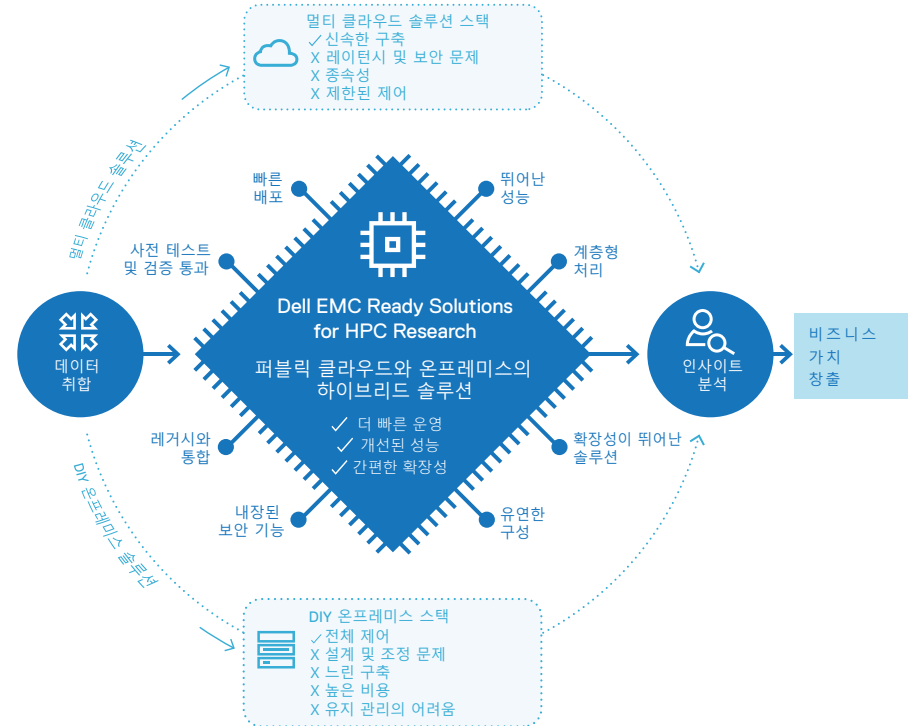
멀티 클라우드 솔루션 스택
✓신속한 구축
X 레이턴시 및 보안 문제
X 종속성
X 제한된 제어

멀티 클라우드 솔루션

빠른 배포

뛰어난 성능

사전 테스트 및 검증 통과

계층형 처리

데이터 취합

Dell EMC Ready Solutions for HPC Research

퍼블릭 클라우드와 온프레미스의 하이브리드 솔루션

✓ 더 빠른 운영
✓ 개선된 성능
✓ 간편한 확장성

인사이트 분석

비즈니스 가치 창출

레거시와 통합

확장성이 뛰어난 솔루션

내장된 보안 기능

유연한 구성

DIY 온프레미스 솔루션

DIY 온프레미스 스택
✓전체 제어
X 설계 및 조정 문제
X 느린 구축
X 높은 비용
X 유지 관리의 어려움